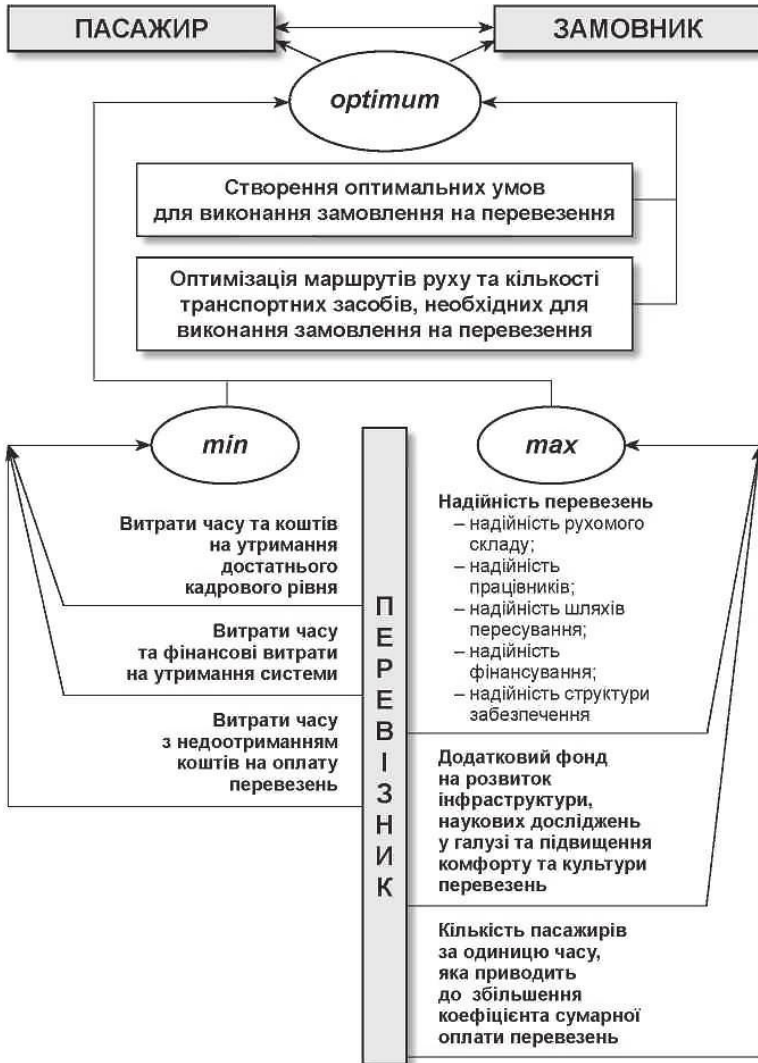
ПАСАЖИР

ЗАМОВНИК

optimum

Створення оптимальних умов для виконання замовлення на перевезення

Оптимізація маршрутів руху та кількості транспортних засобів, необхідних для виконання замовлення на перевезення

min

max

ПЕРЕВІЗНИК

Витрати часу та коштів на утримання достатнього кадрового рівня

Витрати часу та фінансові витрати на утримання системи

Витрати часу з недоотриманням коштів на оплату перевезень

Надійність перевезень
– надійність рухомого складу;
– надійність працівників;
– надійність шляхів пересування;
– надійність фінансування;
– надійність структури забезпечення

Додатковий фонд на розвиток інфраструктури, наукових досліджень у галузі та підвищення комфорту та культури перевезень

Кількість пасажирів за одиницю часу, яка приводить до збільшення коефіцієнта сумарної оплати перевезень